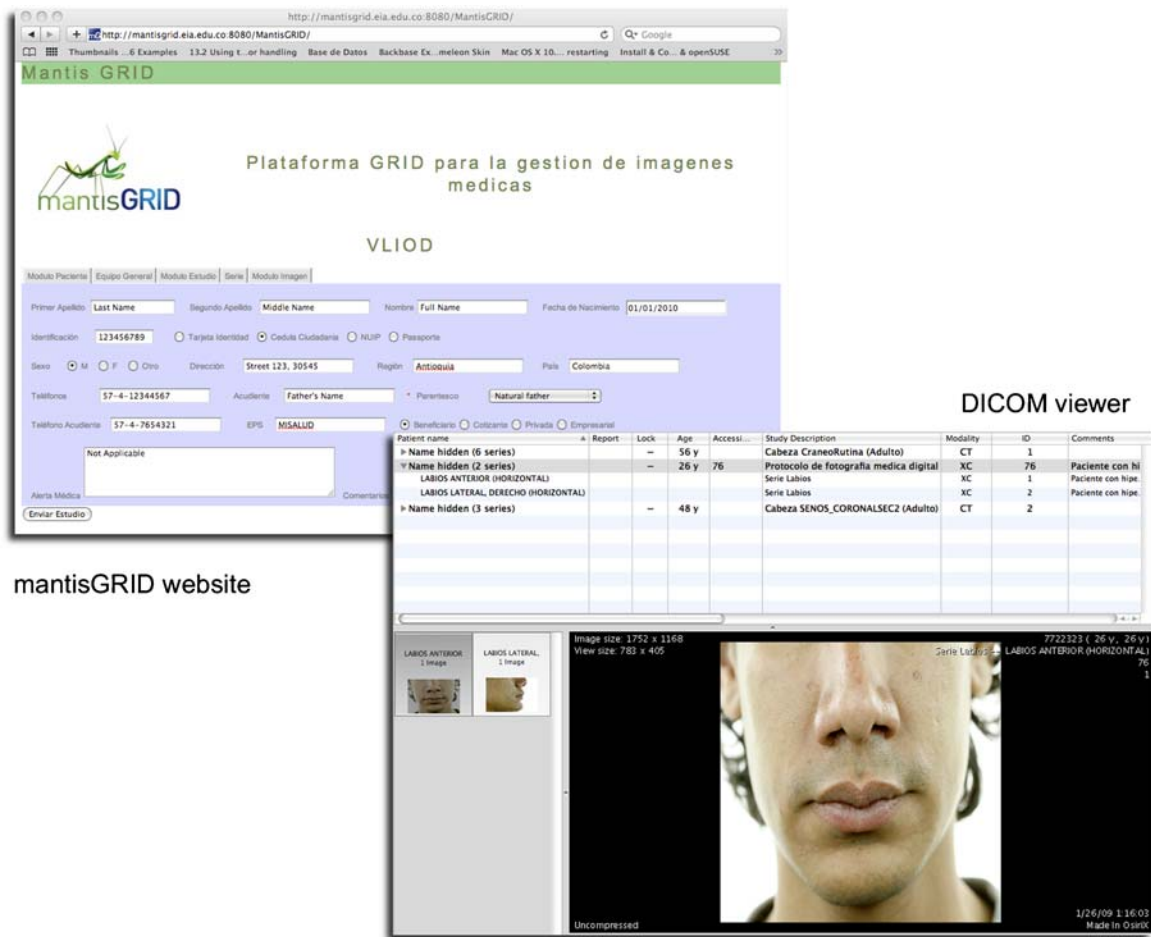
http://mantisgrid.eia.edu.co:8080/MantisGRID/

http://mantisgrid.eia.edu.co:8080/MantisGRID/

Q- Google

Thumbnails ...6 Examples 13.2 Using t...or handling Base de Datos Backbase Ex...meleon Skin Mac OS X 10.... restarting Install & Co... & openSUSE

Mantis GRID

mantisGRID

Plataforma GRID para la gestion de imagenes medicas

VLIOD

Modulo Paciente | Equipo General | Modulo Estudio | Serie | Modulo Imagen

Primer Apellido Last Name Segundo Apellido Middle Name Nombre Full Name Fecha de Nacimiento 01/01/2010

Identificación 123456789 Tarjeta Identidad Cedula Ciudadania NUIP Passporte

Sexo M F Otro Dirección Street 123, 30545 Región Antioquia País Colombia

Teléfonos 57-4-12344567 Acudiente Father's Name * Parentesco Natural father

Teléfono Acudiente 57-4-7654321 EPS MISALUD Beneficiario Cotizante Privada Empresarial

Not Applicable

Alerta Médica Comentarios

Enviar Estudio

mantisGRID website

DICOM viewer

| Patient name | Report | Lock | Age | Accessi... | Study Description | Modality | ID | Comments |
|---|---|---|---|---|---|---|---|---|
| Name hidden (6 series) | | – | 56 y | | Cabeza CraneoRutina (Adulto) | CT | 1 | |
| Name hidden (2 series) | | – | 26 y | 76 | Protocolo de fotografia medica digital | XC | 76 | Paciente con hi |
| LABIOS ANTERIOR (HORIZONTAL) | | | | | Serie Labios | XC | 1 | Paciente con hipe. |
| LABIOS LATERAL, DERECHO (HORIZONTAL) | | | | | Serie Labios | XC | 2 | Paciente con hipe. |
| Name hidden (3 series) | | – | 48 y | | Cabeza SENOS_CORONALSEC2 (Adulto) | CT | 2 | |

LABIOS ANTERIOR 1 Image

LABIOS LATERAL, 1 Image

Image size: 1752 x 1168
View size: 783 x 405

7722323 ( 26 y, 26 y)
Serie Labios LABIOS ANTERIOR (HORIZONTAL)
76
1

Uncompressed

1/26/09 1:16:03
Made In OsiriX